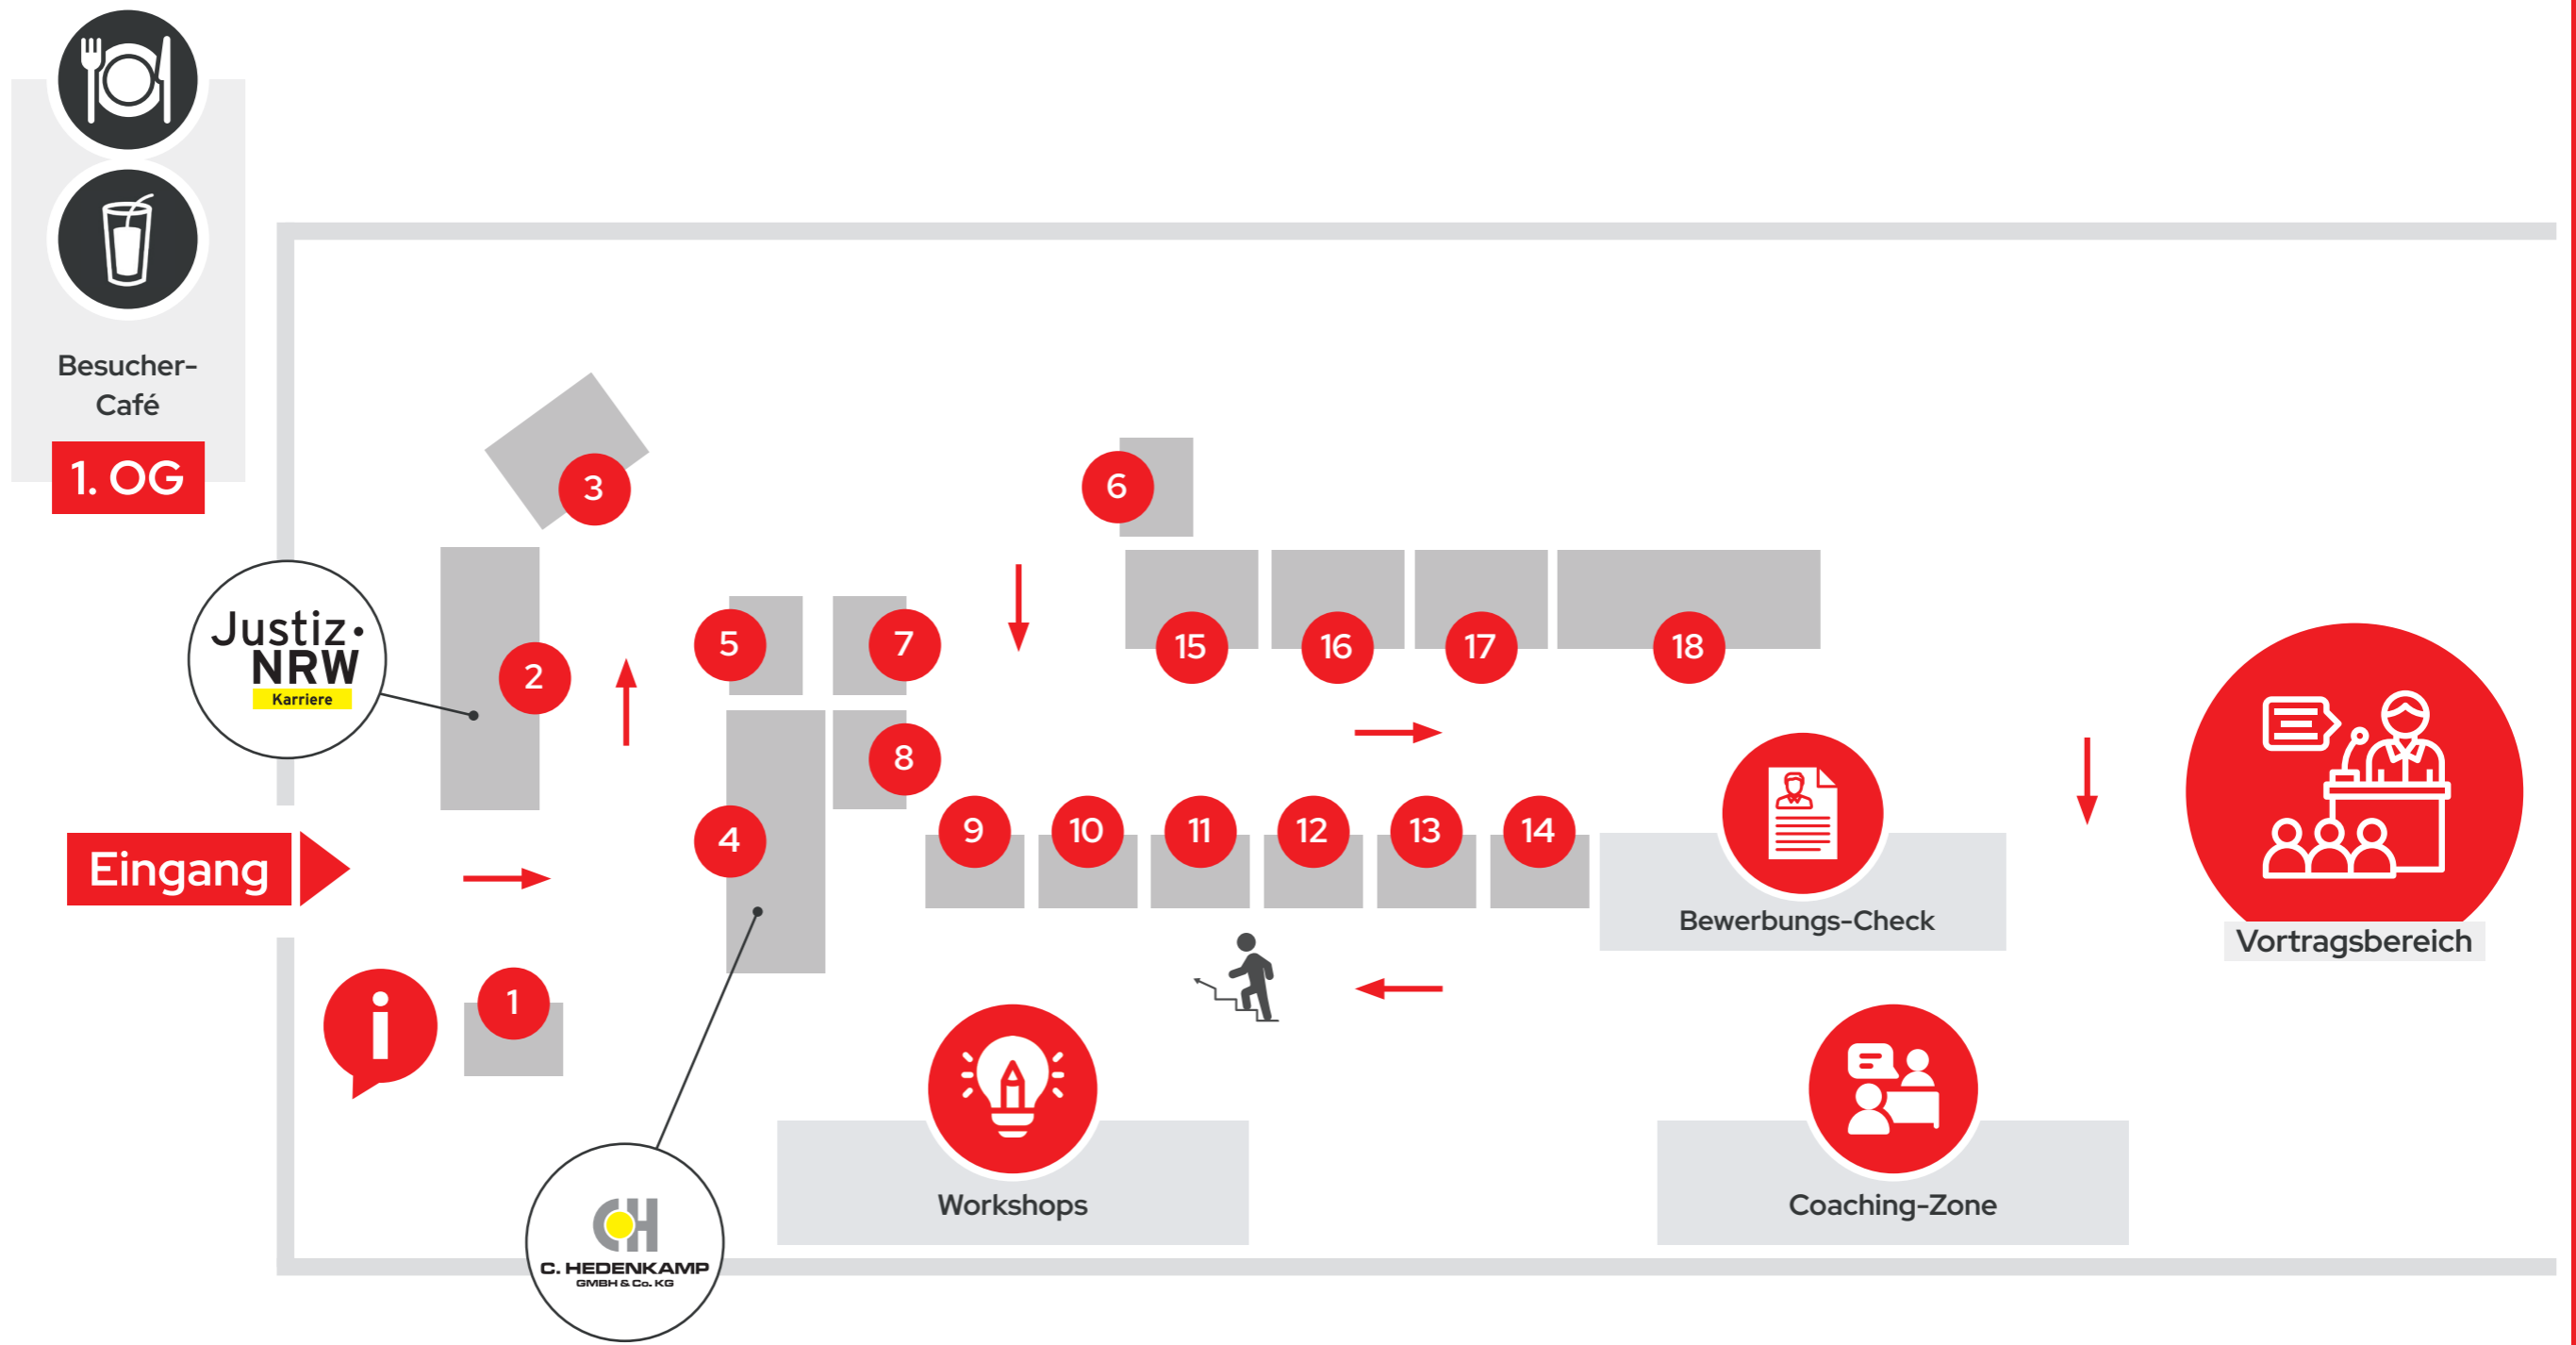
Besucher-Café

1. OG

3

6

Justiz NRW Karriere

2

5

7

15

16

17

18

8

Eingang

4

9

10

11

12

13

14

Bewerbungs-Check

Vortragsbereich

1

C. HEDENKAMP GMBH & Co. KG

Workshops

Coaching-Zone